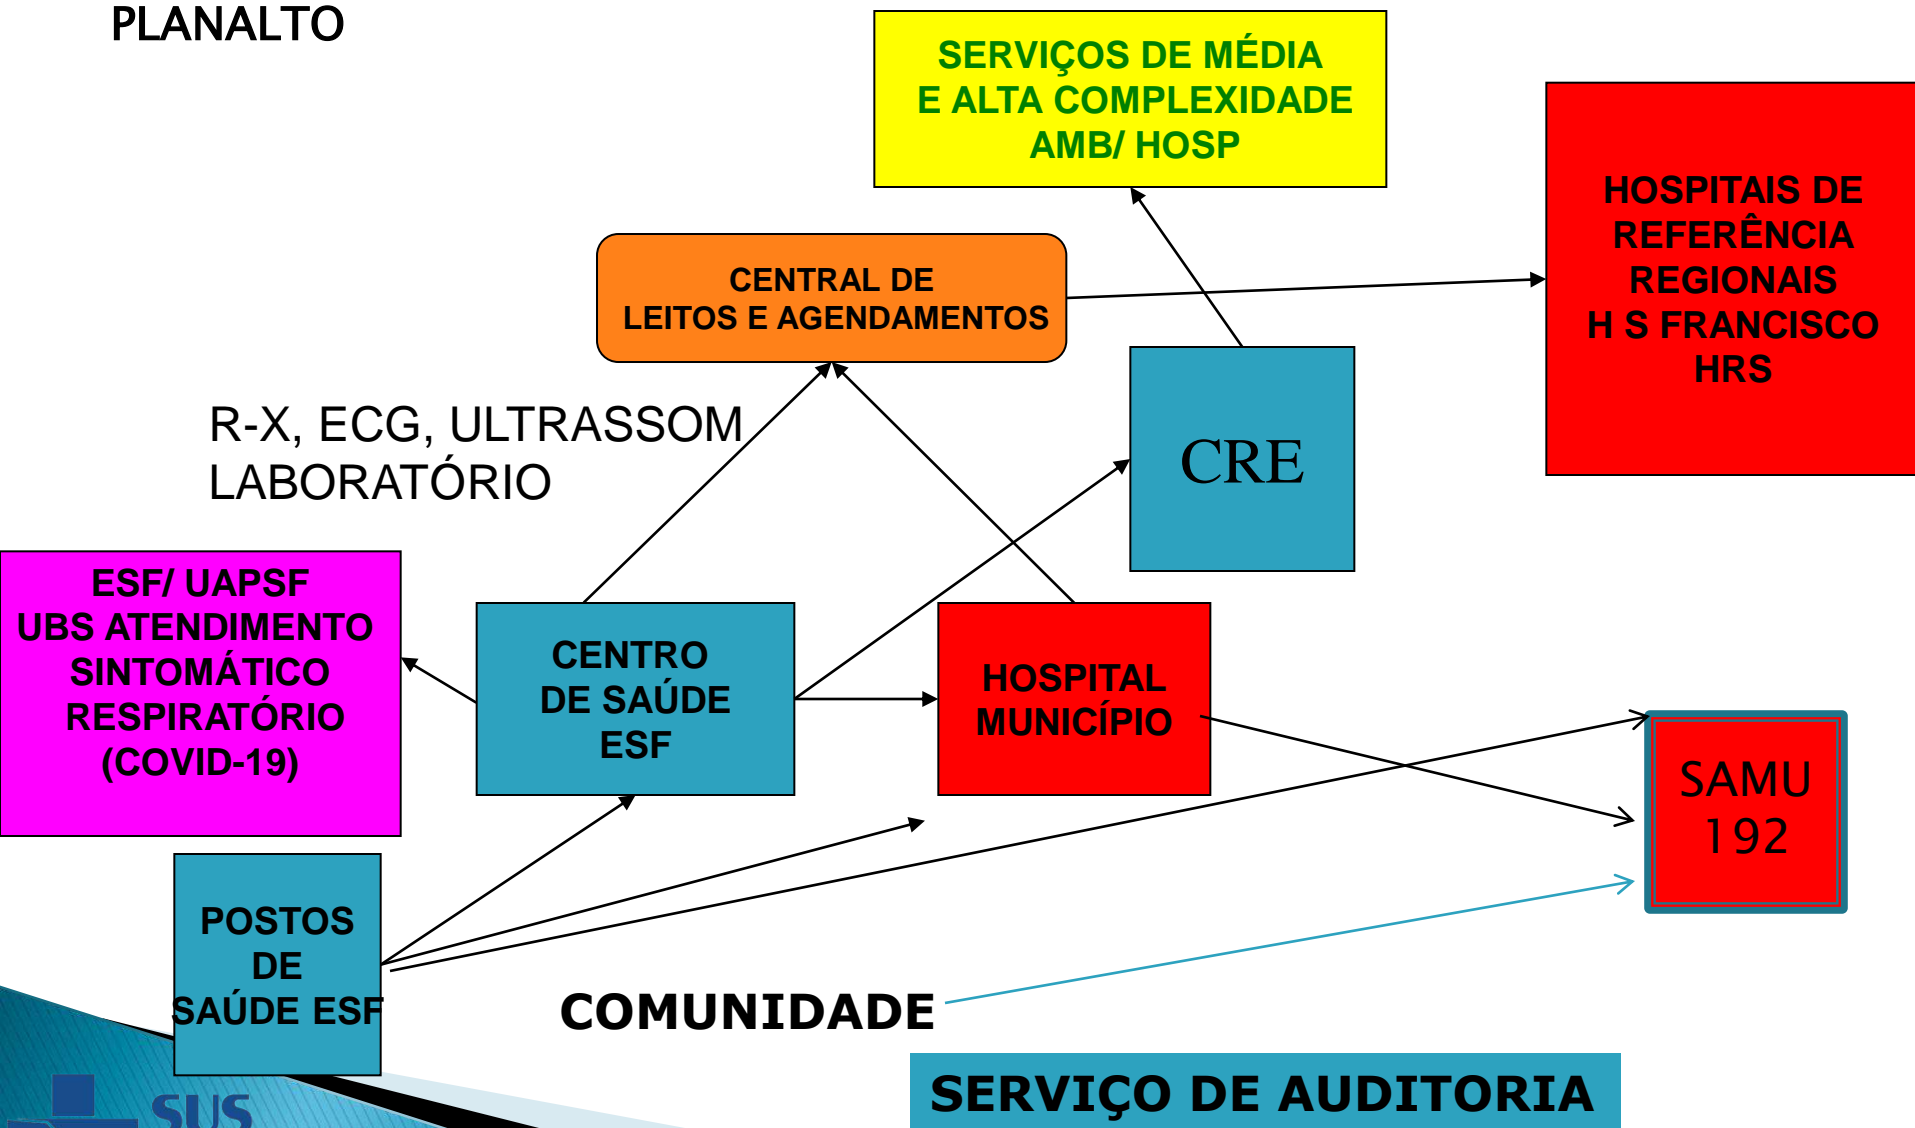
PLANALTO

SERVIÇOS DE MÉDIA E ALTA COMPLEXIDADE AMB/ HOSP

HOSPITAIS DE REFERÊNCIA REGIONAIS H S FRANCISCO HRS

CENTRAL DE LEITOS E AGENDAMENTOS

R-X, ECG, ULTRASSOM LABORATÓRIO

CRE

ESF/ UAPSF UBS ATENDIMENTO SINTOMÁTICO RESPIRATÓRIO (COVID-19)

CENTRO DE SAÚDE ESF

HOSPITAL MUNICÍPIO

SAMU 192

POSTOS DE SAÚDE ESF

COMUNIDADE

SERVIÇO DE AUDITORIA

SUS